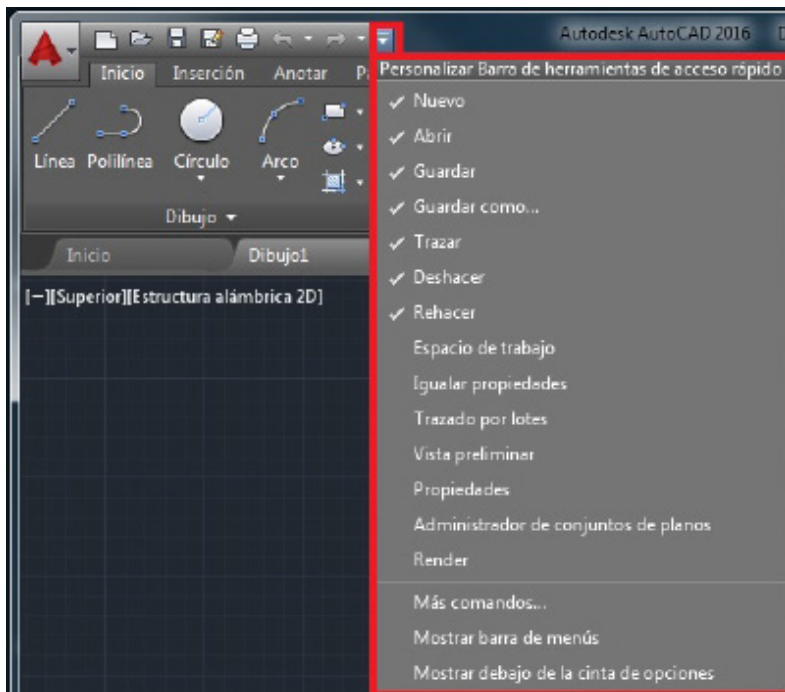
Autodesk AutoCAD 2016

Inicio Inserción Anotar P

Línea Polilínea Círculo Arco

Dibujo

Inicio Dibujo1

[—][Superior][Estructura alámbrica 2D]

Personalizar Barra de herramientas de acceso rápido

✓ Nuevo
✓ Abrir
✓ Guardar
✓ Guardar como...
✓ Trazar
✓ Deshacer
✓ Rehacer
Espacio de trabajo
Igualar propiedades
Trazado por lotes
Vista preliminar
Propiedades
Administrador de conjuntos de planos
Render
Más comandos...
Mostrar barra de menús
Mostrar debajo de la cinta de opciones